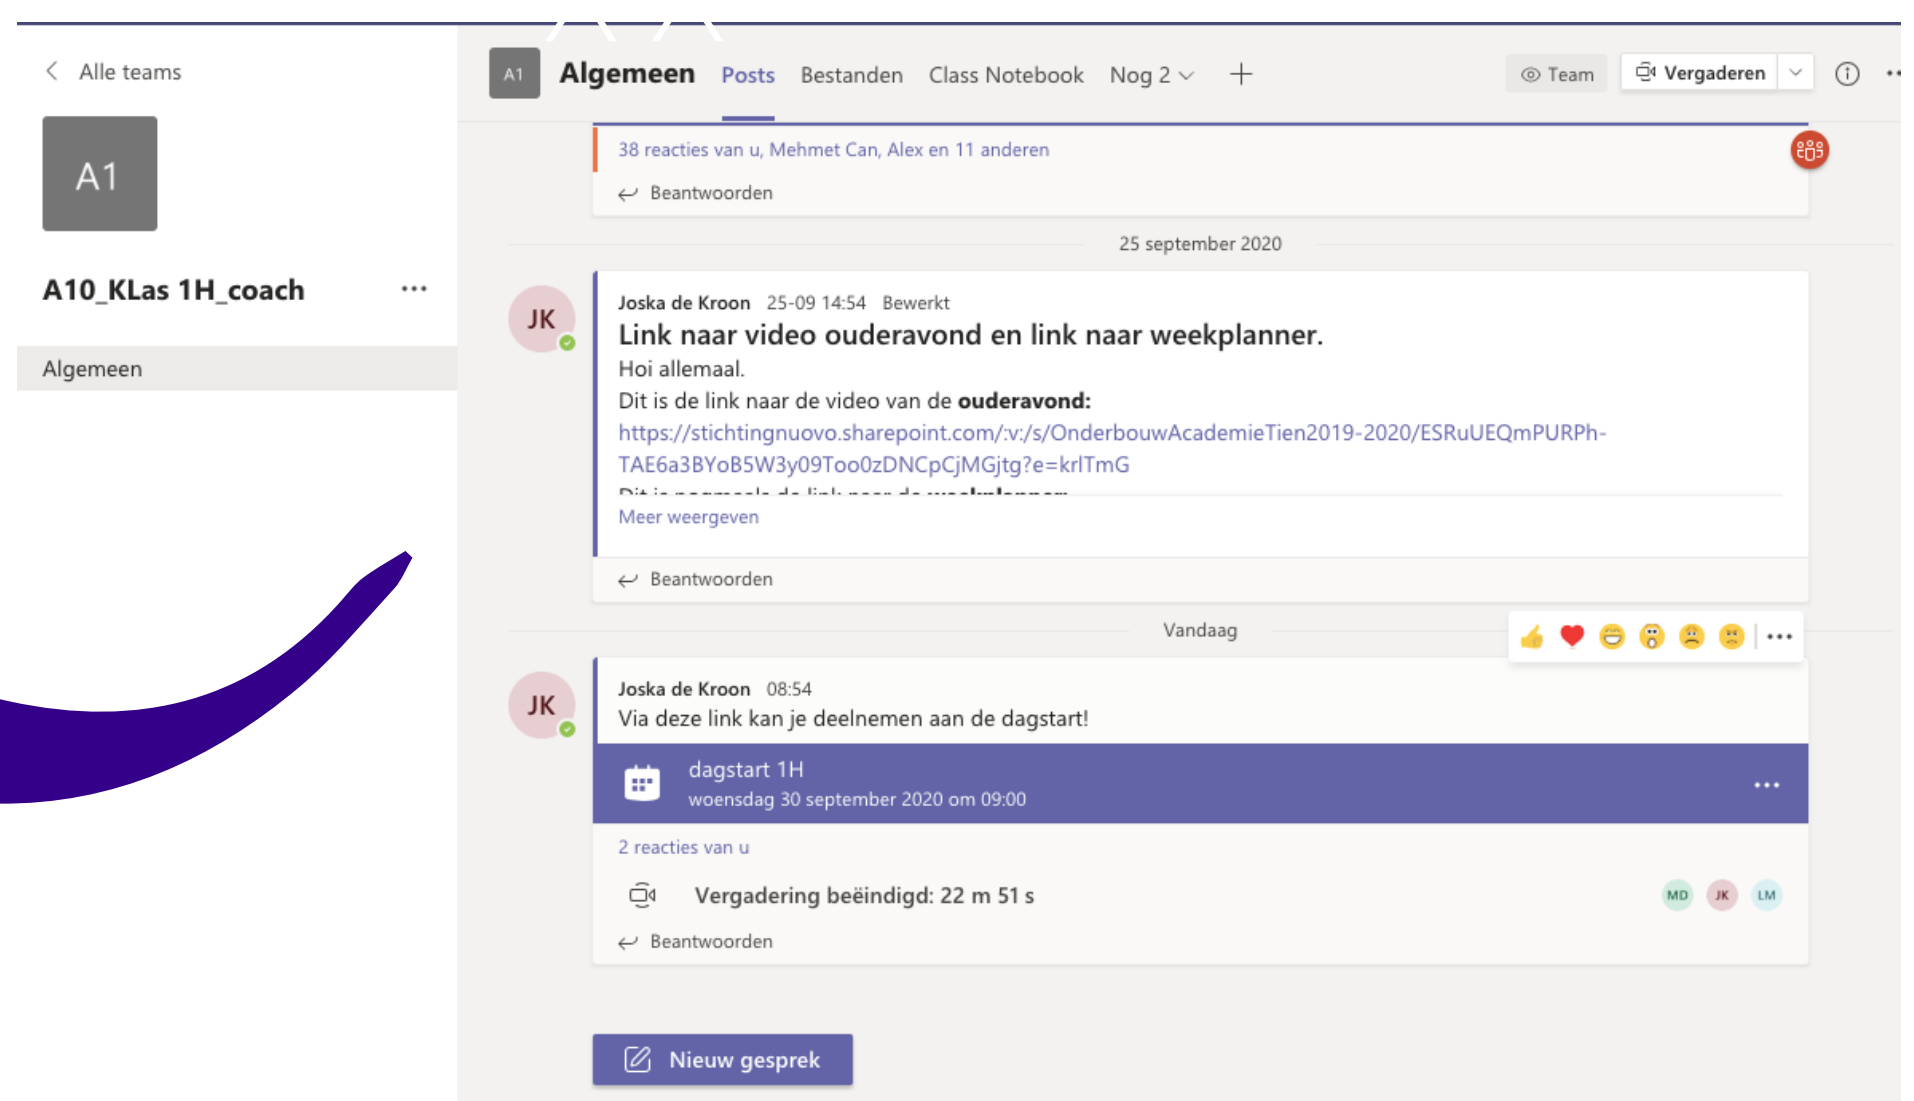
Alle teams

A1

A10_KLas 1H_coach ...

Algemeen

A1 Algemeen Posts Bestanden Class Notebook Nog 2 +

Team Vergaderen

38 reacties van u, Mehmet Can, Alex en 11 anderen

Beantwoorden

25 september 2020

JK

Joska de Kroon 25-09 14:54 Bewerkt

Link naar video ouderavond en link naar weekplanner.

Hoi allemaal.

Dit is de link naar de video van de **ouderavond:**

https://stichtingnuovo.sharepoint.com/:v:/s/OnderbouwAcademieTien2019-2020/ESRuUEQmPURPh-TAE6a3BYoB5W3y09Too0zDNCpCjMGjtg?e=krlTmG

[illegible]

Meer weergeven

Beantwoorden

Vandaag

JK

Joska de Kroon 08:54

Via deze link kan je deelnemen aan de dagstart!

dagstart 1H

woensdag 30 september 2020 om 09:00

2 reacties van u

Vergadering beëindigd: 22 m 51 s

MD JK LM

Beantwoorden

Nieuw gesprek